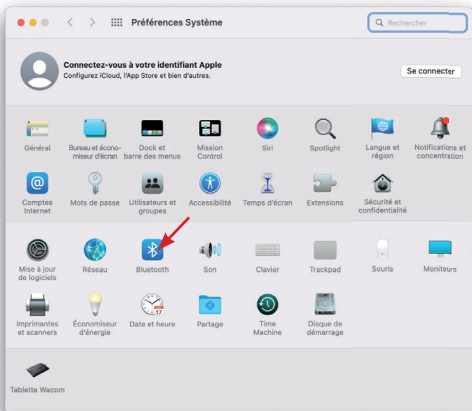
Préférences Système

Rechercher

Connectez-vous à votre identifiant Apple
Configurez iCloud, l'App Store et bien d'autres.

Se connecter

Général
Bureau et économiseur d'écran
Dock et barre des menus
Mission Control
Siri
Spotlight
Langue et région
Notifications et concentration

Comptes Internet
Mots de passe
Utilisateurs et groupes
Accessibilité
Temps d'écran
Extensions
Sécurité et confidentialité

Mise à jour de logiciels
Réseau
Bluetooth
Son
Clavier
Trackpad
Souris
Moniteurs

Imprimantes et scanners
Économiseur d'énergie
Date et heure
Partage
Time Machine
Disque de démarrage

17

Tablette Wacom